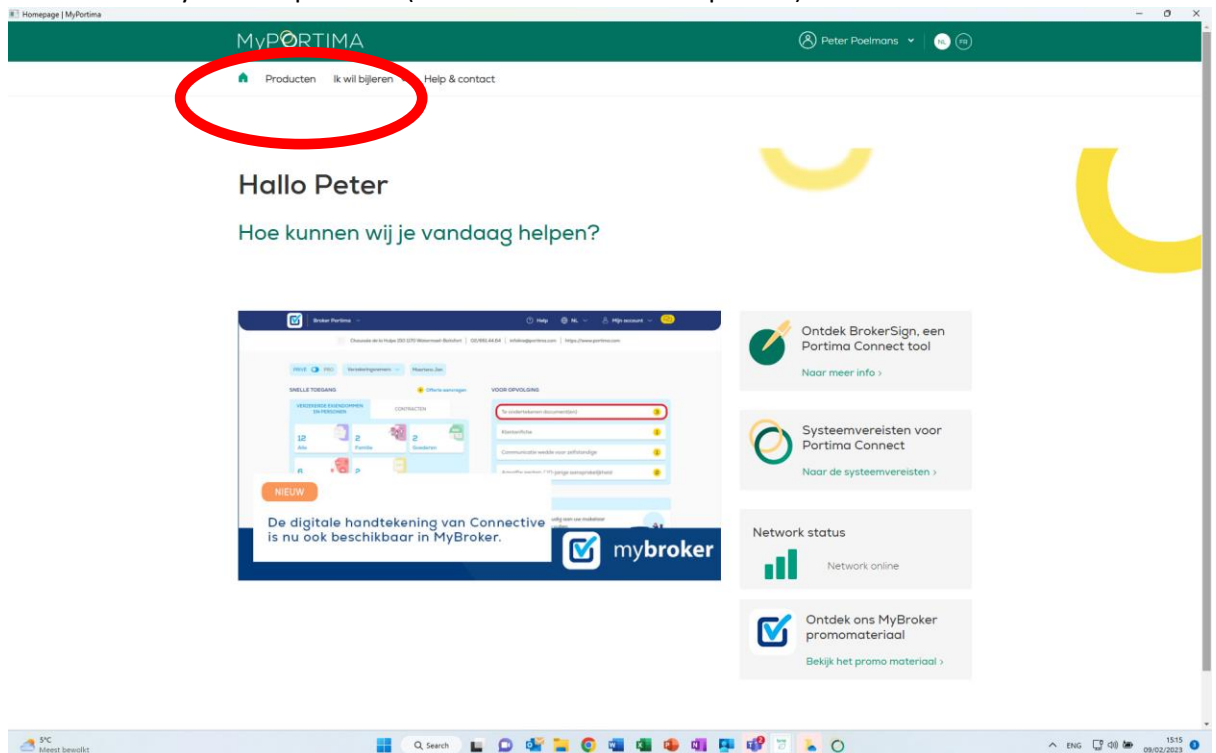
Homepage | MyPortima

MyPORTIMA

Peter Poelmans NL FR

Producten Ik wil bijleren Help & contact

Hallo Peter

Hoe kunnen wij je vandaag helpen?

Broker Portima Help NL Mijn account

SNELLE TOEGANG VOOR OPVOLGING

VERZEKERDE EIGENDOMMEN EN PERSONEN CONTRACTEN

Te ondertekenen documenten

12 Alle 2 Familie 2 Goederen

NIEUW

De digitale handtekening van Connective is nu ook beschikbaar in MyBroker.

mybroker

Ontdek BrokerSign, een Portima Connect tool

Naar meer info ›

Systeemvereisten voor Portima Connect

Naar de systeemvereisten ›

Network status

Network online

Ontdek ons MyBroker promomateriaal

Bekijk het promo materiaal ›

5°C Meest bewolkt

Search

ENG 15:15 09/02/2023